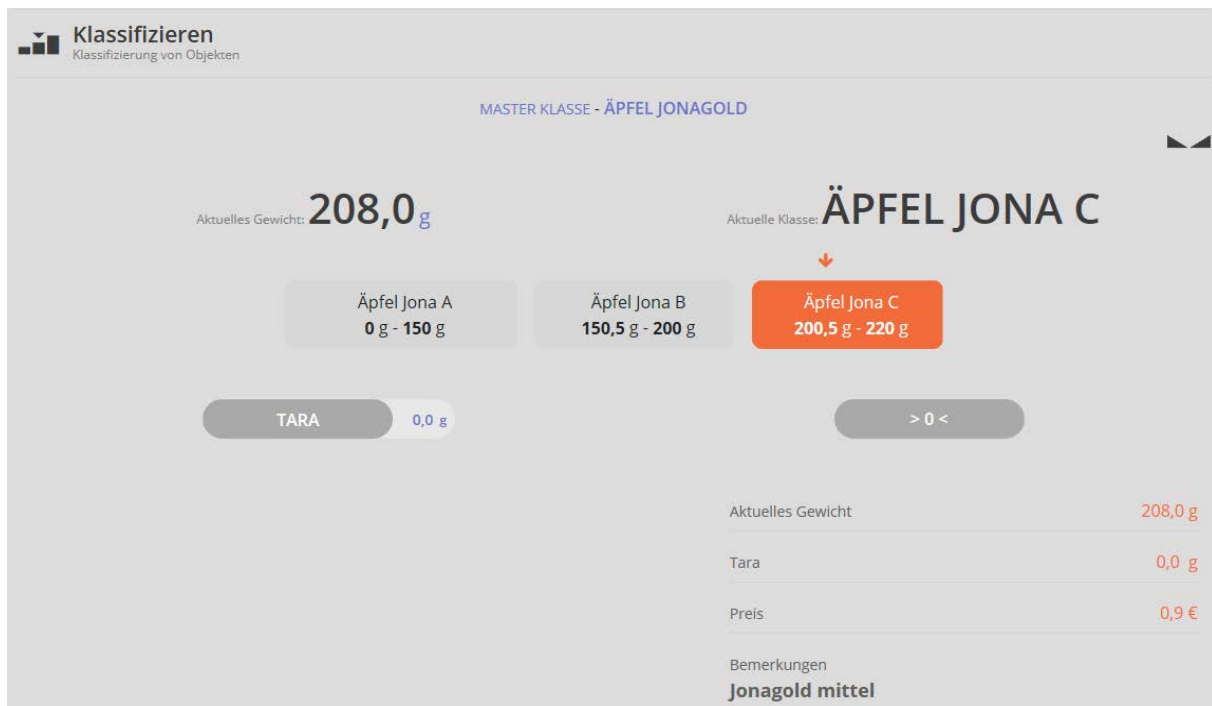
Klassifizieren
Klassifizierung von Objekten

MASTER KLASSE - ÄPFEL JONAGOLD

Aktuelles Gewicht: 208,0 g

Aktuelle Klasse: ÄPFEL JONA C

| Äpfel Jona A | Äpfel Jona B | Äpfel Jona C |
|---|---|---|
| 0 g - 150 g | 150,5 g - 200 g | 200,5 g - 220 g |

TARA 0,0 g

> 0 <

| | |
|---|---|
| Aktuelles Gewicht | 208,0 g |
| Tara | 0,0 g |
| Preis | 0,9 € |

Bemerkungen
Jonagold mittel